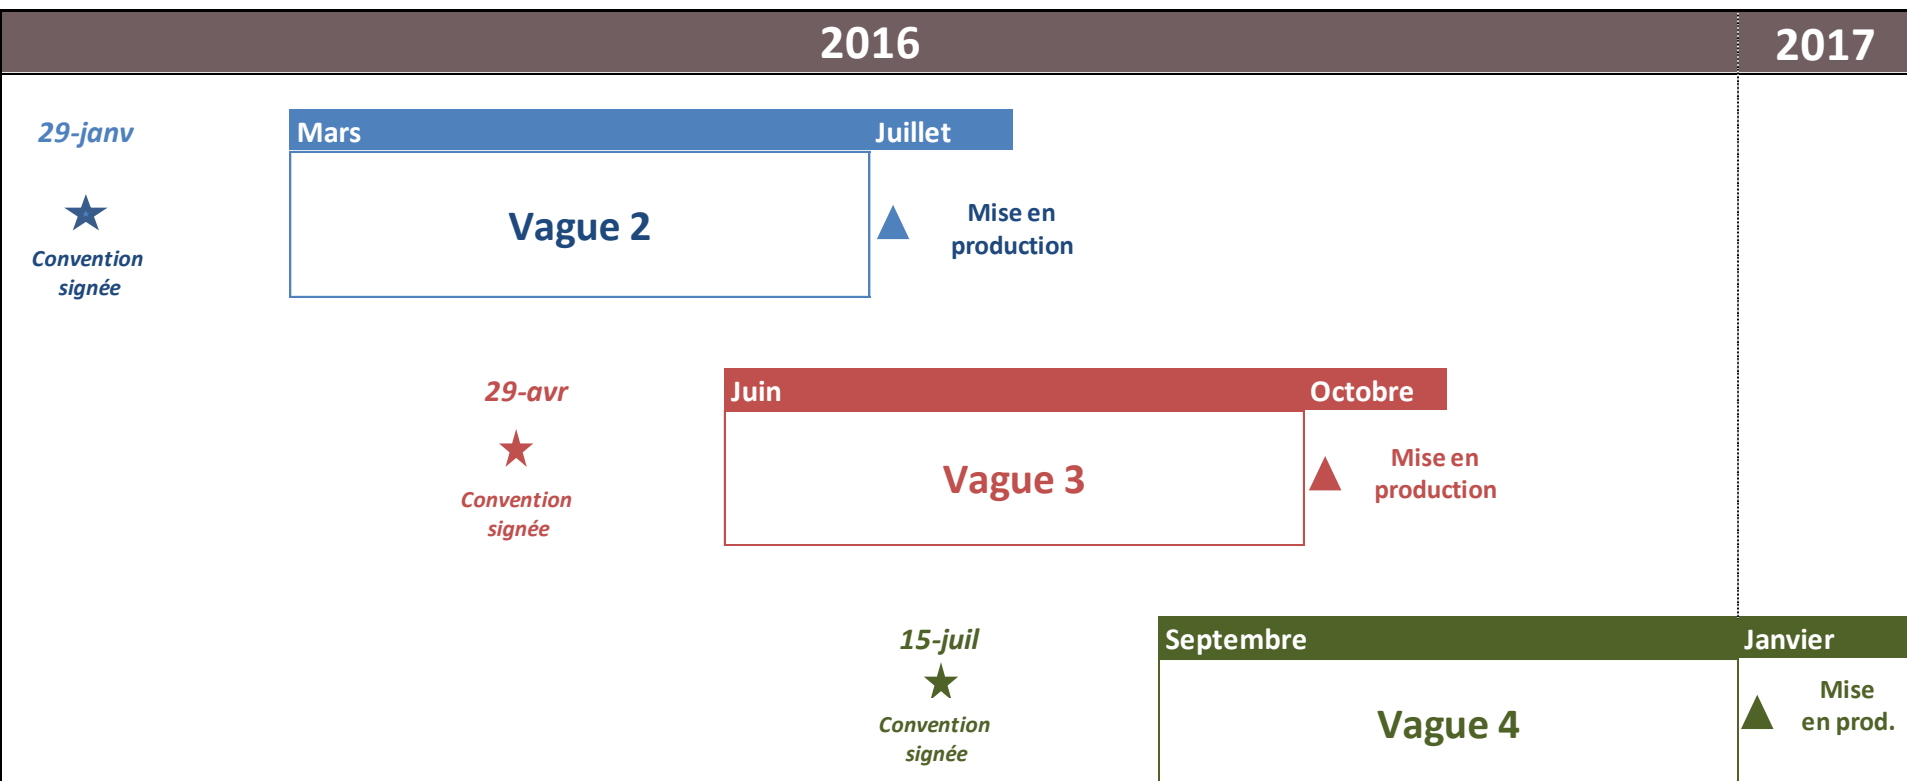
2016

2017

29-janv

Convention signée

Mars

Juillet

Vague 2

Mise en production

29-avr

Convention signée

Juin

Octobre

Vague 3

Mise en production

15-juil

Convention signée

Septembre

Janvier

Vague 4

Mise en prod.